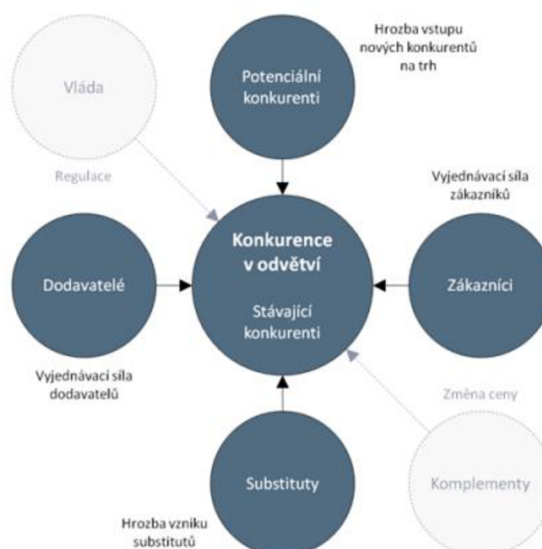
Hrozba vstupu nových konkurentů na trh

Vláda

Potenciální konkurenti

Regulace

Vyjednávací síla zákazníků

Konkurence v odvětví

Stávající konkurenti

Dodavatelé

Zákazníci

Vyjednávací síla dodavatelů

Změna ceny

Substituty

Komplementy

Hrozba vzniku substitutů